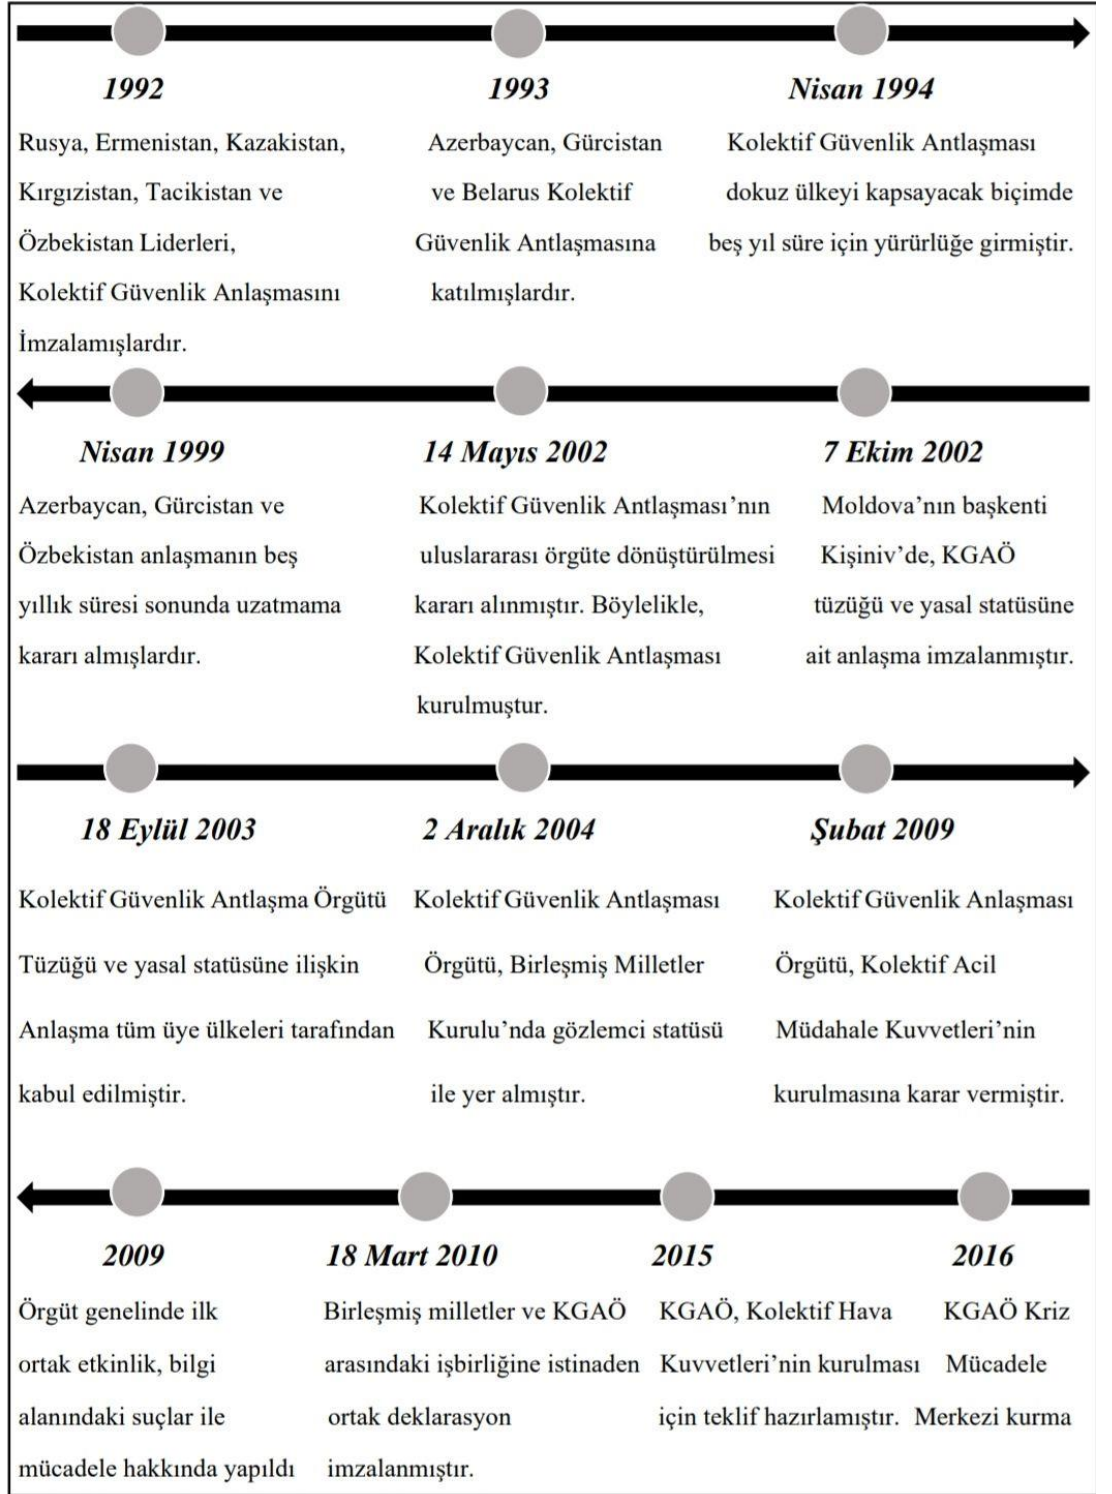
1992

Rusya, Ermenistan, Kazakistan, Kırgızistan, Tacikistan ve Özbekistan Liderleri, Kolektif Güvenlik Anlaşmasını İmzalamışlardır.

1993

Azerbaycan, Gürcistan ve Belarus Kolektif Güvenlik Antlaşmasına katılmışlardır.

Nisan 1994

Kolektif Güvenlik Antlaşması dokuz ülkeyi kapsayacak biçimde beş yıl süre için yürürlüğe girmiştir.

Nisan 1999

Azerbaycan, Gürcistan ve Özbekistan anlaşmanın beş yıllık süresi sonunda uzatmama kararı almışlardır.

14 Mayıs 2002

Kolektif Güvenlik Antlaşması'nın uluslararası örgüte dönüştürülmesi kararı alınmıştır. Böylelikle, Kolektif Güvenlik Antlaşması kurulmuştur.

7 Ekim 2002

Moldova'nın başkenti Kişiniv'de, KGAÖ tüzüğü ve yasal statüsüne ait anlaşma imzalanmıştır.

18 Eylül 2003

Kolektif Güvenlik Antlaşma Örgütü Tüzüğü ve yasal statüsüne ilişkin Anlaşma tüm üye ülkeleri tarafından kabul edilmiştir.

2 Aralık 2004

Kolektif Güvenlik Antlaşması Örgütü, Birleşmiş Milletler Kurulu'nda gözlemci statüsü ile yer almıştır.

Şubat 2009

Kolektif Güvenlik Anlaşması Örgütü, Kolektif Acil Müdahale Kuvvetleri'nin kurulmasına karar vermiştir.

2009

Örgüt genelinde ilk ortak etkinlik, bilgi alanındaki suçlar ile mücadele hakkında yapıldı

18 Mart 2010

Birleşmiş milletler ve KGAÖ arasındaki işbirliğine istinaden ortak deklarasyon imzalanmıştır.

2015

KGAÖ, Kolektif Hava Kuvvetleri'nin kurulması için teklif hazırlamıştır.

2016

KGAÖ Kriz Mücadele Merkezi kurma